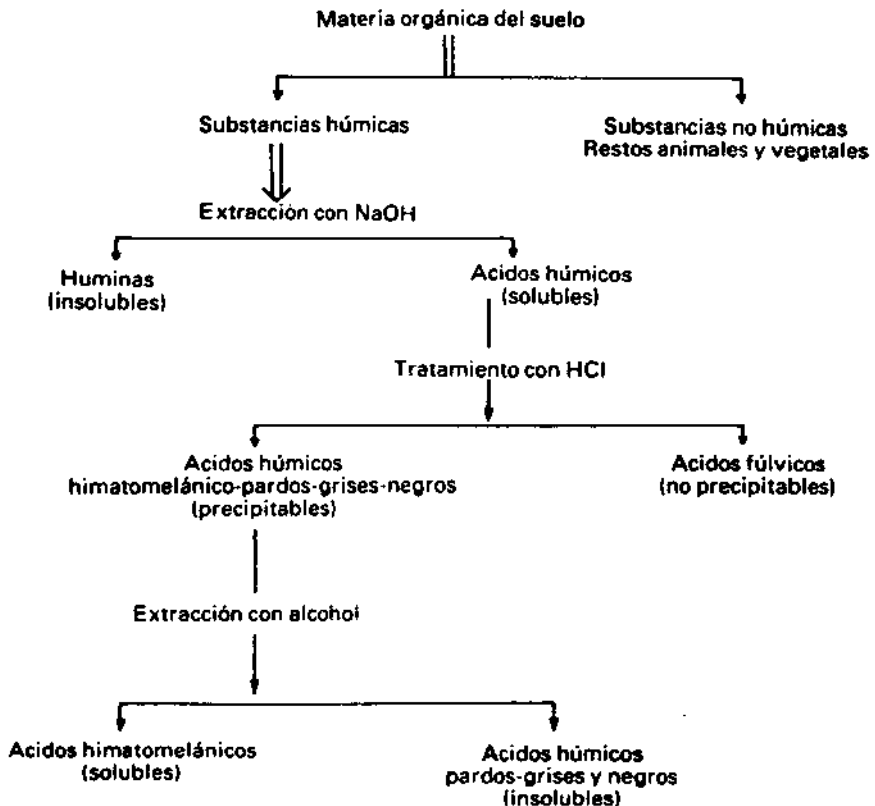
Materia orgánica del suelo

Substancias húmicas

Substancias no húmicas
Restos animales y vegetales

Extracción con NaOH

Huminas
(insolubles)

Acidos húmicos
(solubles)

Tratamiento con HCl

Acidos húmicos
himatomelánico-pardos-grises-negros
(precipitables)

Acidos fúlvicos
(no precipitables)

Extracción con alcohol

Acidos himatomelánicos
(solubles)

Acidos húmicos
pardos-grises y negros
(insolubles)